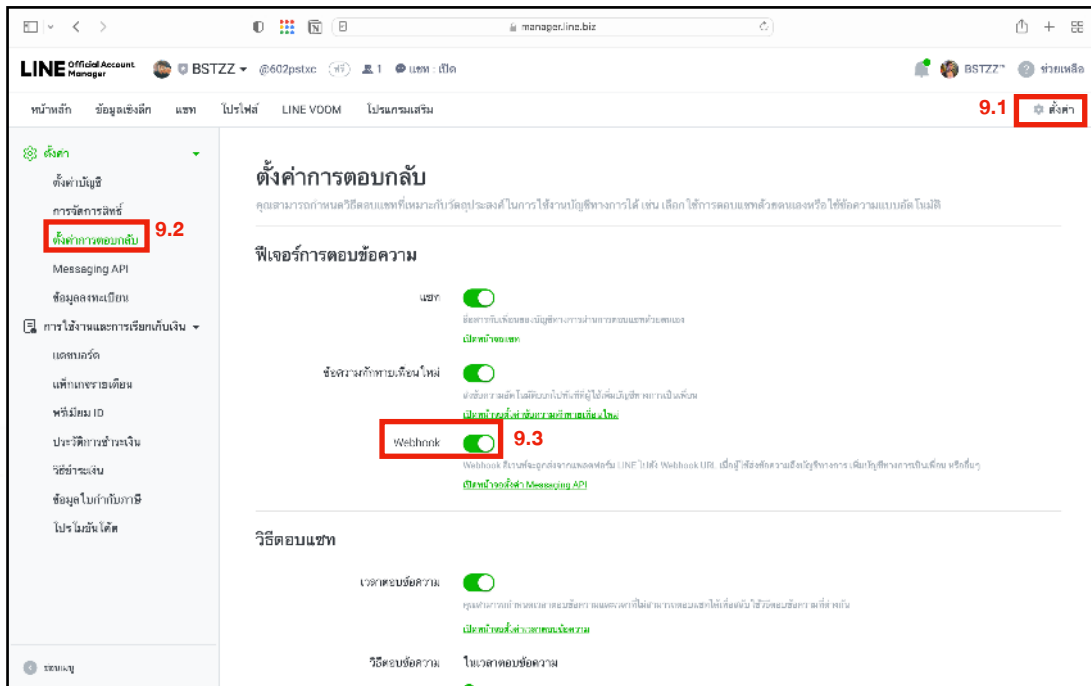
manager.line.biz

LINE Official Account Manager BSTZZ @602pstxc (ฟรี) 1 แชท : เปิด

BSTZZ ช่วยเหลือ

หน้าหลัก ข้อมูลเชิงลึก แชท โปรไฟล์ LINE VOOM โปรแกรมเสริม

9.1 ตั้งค่า

ตั้งค่า
ตั้งค่าบัญชี
การจัดการสิทธิ์
ตั้งค่าการตอบกลับ 9.2
Messaging API
ข้อมูลลงทะเบียน
การใช้งานและการเรียกเก็บเงิน
แดชบอร์ด
แพ็กเกจรายเดือน
พรีเมียม ID
ประวัติการชำระเงิน
วิธีชำระเงิน
ข้อมูลใบกำกับภาษี
โปรโมชันโค้ด

ตั้งค่าการตอบกลับ

คุณสามารถกำหนดวิธีตอบแชทที่เหมาะกับวัตถุประสงค์ในการใช้งานบัญชีทางการได้ เช่น เลือกใช้การตอบแชทด้วยตนเองหรือใช้ข้อความแบบอัตโนมัติ

ฟีเจอร์การตอบข้อความ

แชท
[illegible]
เปิดหน้าจอแชท

ข้อความทักทายเพื่อนใหม่
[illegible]
เปิดหน้าตั้งค่าข้อความทักทายเพื่อนใหม่

Webhook 9.3
Webhook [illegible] Webhook URL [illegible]
เปิดหน้าจอตั้งค่า Messaging API

วิธีตอบแชท

เวลาตอบข้อความ
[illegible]
เปิดหน้าตั้งค่าเวลาตอบข้อความ

วิธีตอบข้อความ ในเวลาตอบข้อความ

ซ่อนเมนู